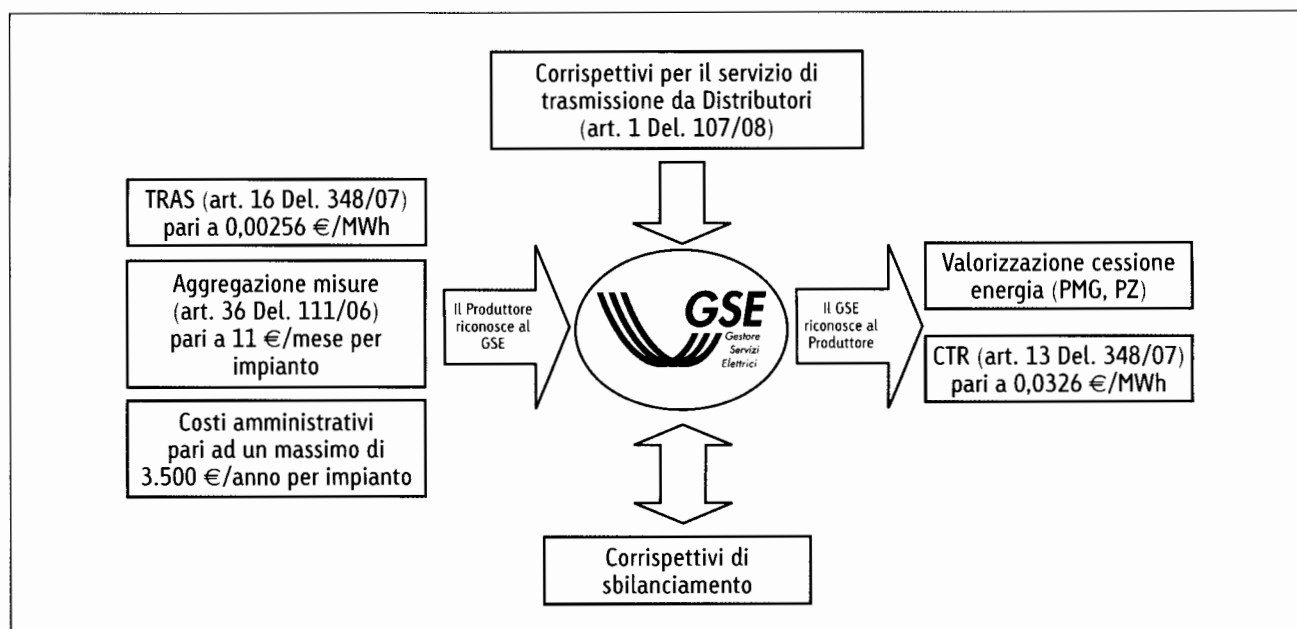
Corrispettivi per il servizio di trasmissione da Distributori (art. 1 Del. 107/08)

TRAS (art. 16 Del. 348/07) pari a 0,00256 €/MWh

Aggregazione misure (art. 36 Del. 111/06) pari a 11 €/mese per impianto

Costi amministrativi pari ad un massimo di 3.500 €/anno per impianto

Il Produttore riconosce al GSE

GSE
Gestore Servizi Elettrici

Il GSE riconosce al Produttore

Valorizzazione cessione energia (PMG, PZ)

CTR (art. 13 Del. 348/07) pari a 0,0326 €/MWh

Corrispettivi di sbilanciamento